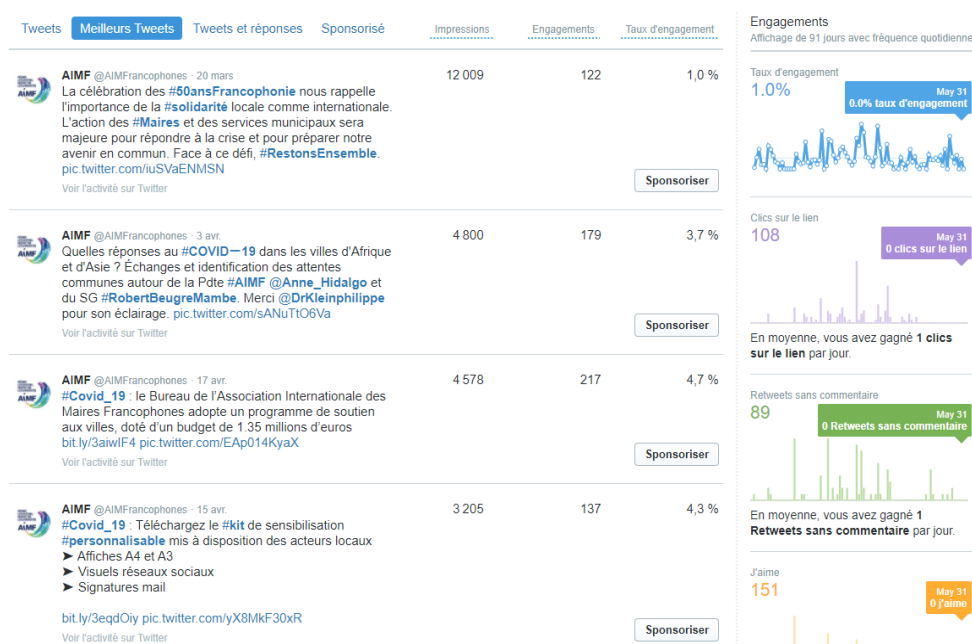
Tweets | Meilleurs Tweets | Tweets et réponses | Sponsorisé | Impressions | Engagements | Taux d'engagement

AIMF @AIMFrancophones · 20 mars
La célébration des #50ansFrancophonie nous rappelle l'importance de la #solidarité locale comme internationale. L'action des #Maires et des services municipaux sera majeure pour répondre à la crise et pour préparer notre avenir en commun. Face à ce défi, #RestonsEnsemble. pic.twitter.com/iuSVaENMSN
Voir l'activité sur Twitter
12 009 | 122 | 1,0 %
Sponsoriser

AIMF @AIMFrancophones · 3 avr.
Quelles réponses au #COVID—19 dans les villes d'Afrique et d'Asie ? Échanges et identification des attentes communes autour de la Pdte #AIMF @Anne_Hidalgo et du SG #RobertBeugreMambe. Merci @DrKleinphilippe pour son éclairage. pic.twitter.com/sANuTtO6Va
Voir l'activité sur Twitter
4 800 | 179 | 3,7 %
Sponsoriser

AIMF @AIMFrancophones · 17 avr.
#Covid_19 : le Bureau de l'Association Internationale des Maires Francophones adopte un programme de soutien aux villes, doté d'un budget de 1.35 millions d'euros bit.ly/3aiwIF4 pic.twitter.com/EAp014KyaX
Voir l'activité sur Twitter
4 578 | 217 | 4,7 %
Sponsoriser

AIMF @AIMFrancophones · 15 avr.
#Covid_19 : Téléchargez le #kit de sensibilisation #personnalisable mis à disposition des acteurs locaux
➤ Affiches A4 et A3
➤ Visuels réseaux sociaux
➤ Signatures mail

bit.ly/3eqdOiy pic.twitter.com/yX8MkF30xR
Voir l'activité sur Twitter
3 205 | 137 | 4,3 %
Sponsoriser

Engagements
Affichage de 91 jours avec fréquence quotidienne

Taux d'engagement
1.0%
May 31
0.0% taux d'engagement

Clics sur le lien
108
May 31
0 clics sur le lien
En moyenne, vous avez gagné 1 clics sur le lien par jour.

Retweets sans commentaire
89
May 31
0 Retweets sans commentaire
En moyenne, vous avez gagné 1 Retweets sans commentaire par jour.

J'aime
151
May 31
0 J'aime